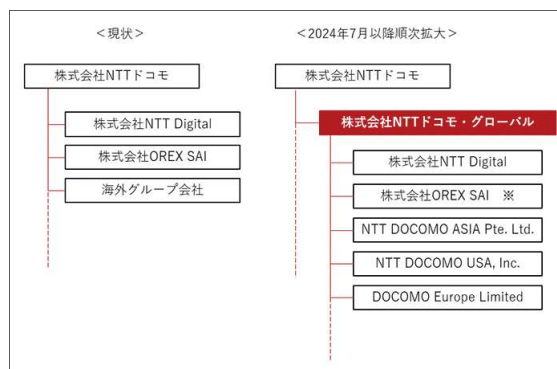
＜現状＞

株式会社NTTドコモ

株式会社NTT Digital

株式会社OREX SAI

海外グループ会社

＜2024年7月以降順次拡大＞

株式会社NTTドコモ

株式会社NTTドコモ・グローバル

株式会社NTT Digital

株式会社OREX SAI ※

NTT DOCOMO ASIA Pte. Ltd.

NTT DOCOMO USA, Inc.

DOCOMO Europe Limited